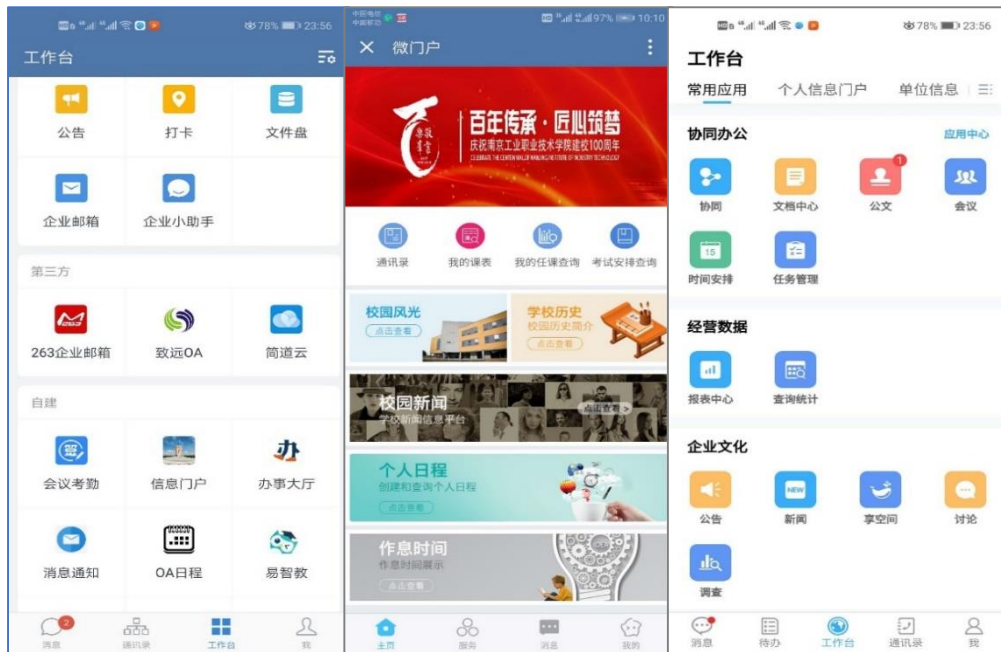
78% 23:56
工作台
公告
打卡
文件盘
企业邮箱
企业小助手
第三方
263企业邮箱
致远OA
简道云
自建
会议考勤
信息门户
办事大厅
消息通知
OA日程
易智教
2
消息
通讯录
工作台
我

97% 10:10
微门户
百年传承·匠心筑梦
庆祝南京工业职业技术学院建校100周年
CELEBRATE THE CENTENNIAL OF NANJING INSTITUTE OF INDUSTRY TECHNOLOGY
通讯录
我的课表
我的任课查询
考试安排查询
校园风光
点击查看
学校历史
校园历史简介
点击查看
校园新闻
学校新闻信息平台
点击查看
个人日程
创建和查询个人日程
点击查看
作息时间
作息时间展示
点击查看
主页
服务
消息
我的

78% 23:56
工作台
常用应用
个人信息门户
单位信息
协同办公
应用中心
协同
文档中心
1
公文
会议
15
时间安排
任务管理
经营数据
报表中心
查询统计
企业文化
公告
NEW
新闻
享空间
讨论
调查
消息
待办
工作台
通讯录
我